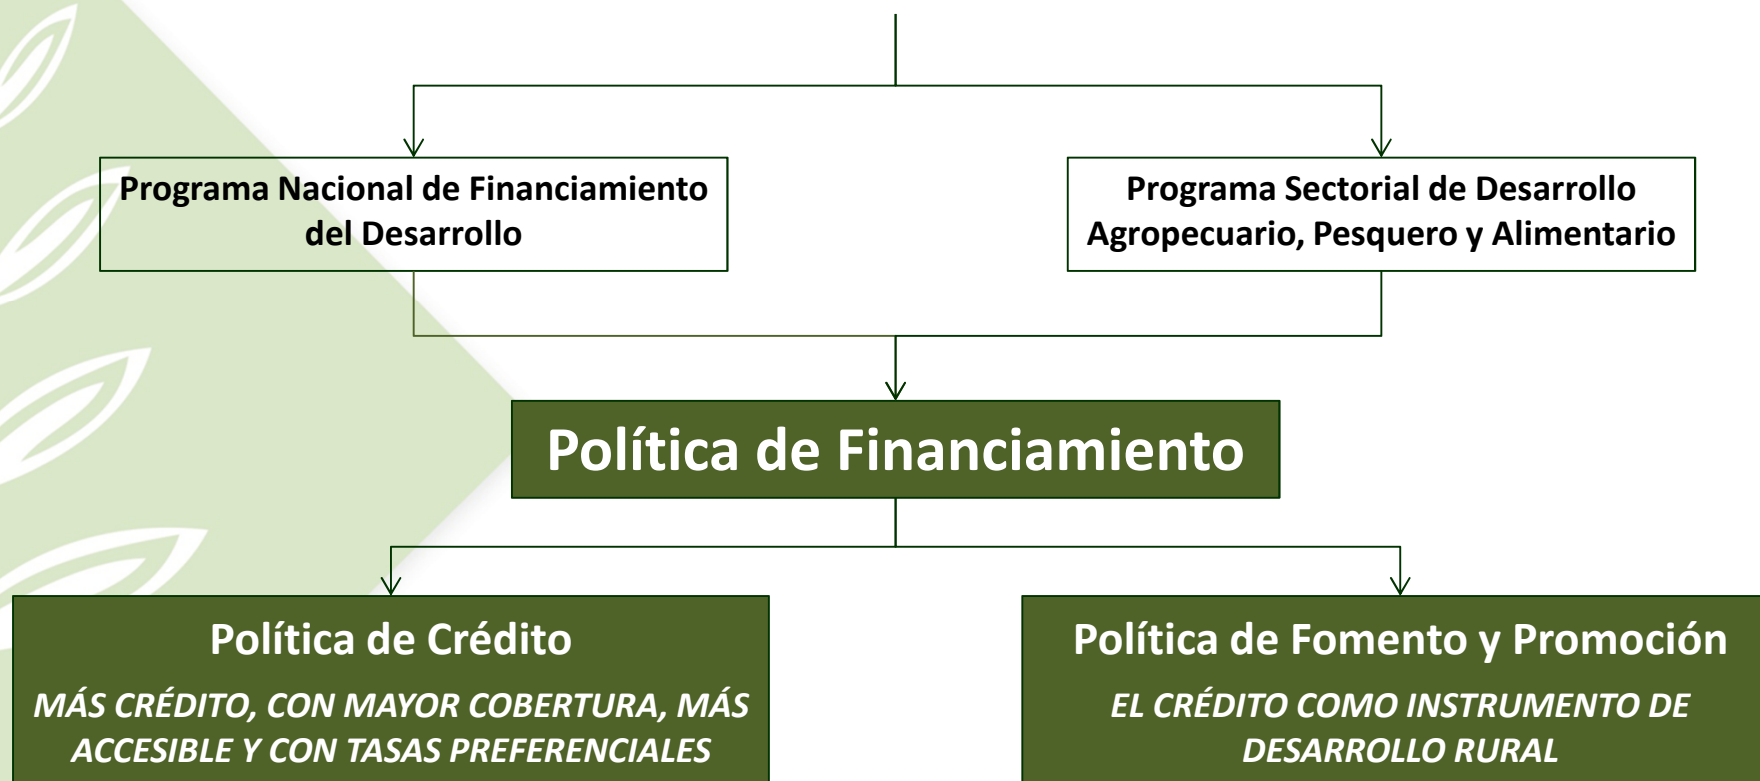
Programa Nacional de Financiamiento del Desarrollo

Programa Sectorial de Desarrollo Agropecuario, Pesquero y Alimentario

Política de Financiamiento

Política de Crédito

MÁS CRÉDITO, CON MAYOR COBERTURA, MÁS ACCESIBLE Y CON TASAS PREFERENCIALES

Política de Fomento y Promoción

EL CRÉDITO COMO INSTRUMENTO DE DESARROLLO RURAL